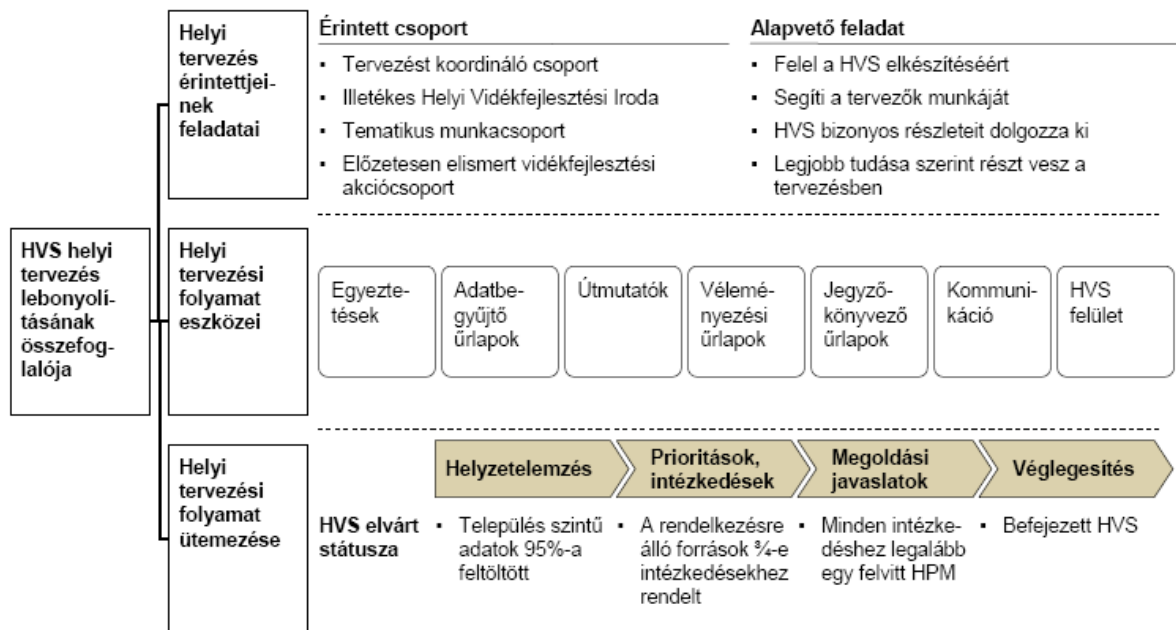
HVS helyi tervezés lebonyolításának összefoglalója

Helyi tervezés érintettjeinek feladatai

Érintett csoport
- Tervezést koordináló csoport
- Illetékes Helyi Vidékfejlesztési Iroda
- Tematikus munkacsoport
- Előzetesen elismert vidékfejlesztési akciócsoport

Alapvető feladat
- Felel a HVS elkészítéséért
- Segíti a tervezők munkáját
- HVS bizonyos részleteit dolgozza ki
- Legjobb tudása szerint részt vesz a tervezésben

Helyi tervezési folyamat eszközei

Egyeztetések
Adatbegyűjtő űrlapok
Útmutatók
Véleményezési űrlapok
Jegyzőkönyvező űrlapok
Kommunikáció
HVS felület

Helyi tervezési folyamat ütemezése

Helyzetelemzés
Prioritások, intézkedések
Megoldási javaslatok
Véglegesítés

HVS elvárt státusza
- Település szintű adatok 95%-a feltöltött
- A rendelkezésre álló források ¾-e intézkedésekhez rendelt
- Minden intézkedéshez legalább egy felvitt HPM
- Befejezett HVS